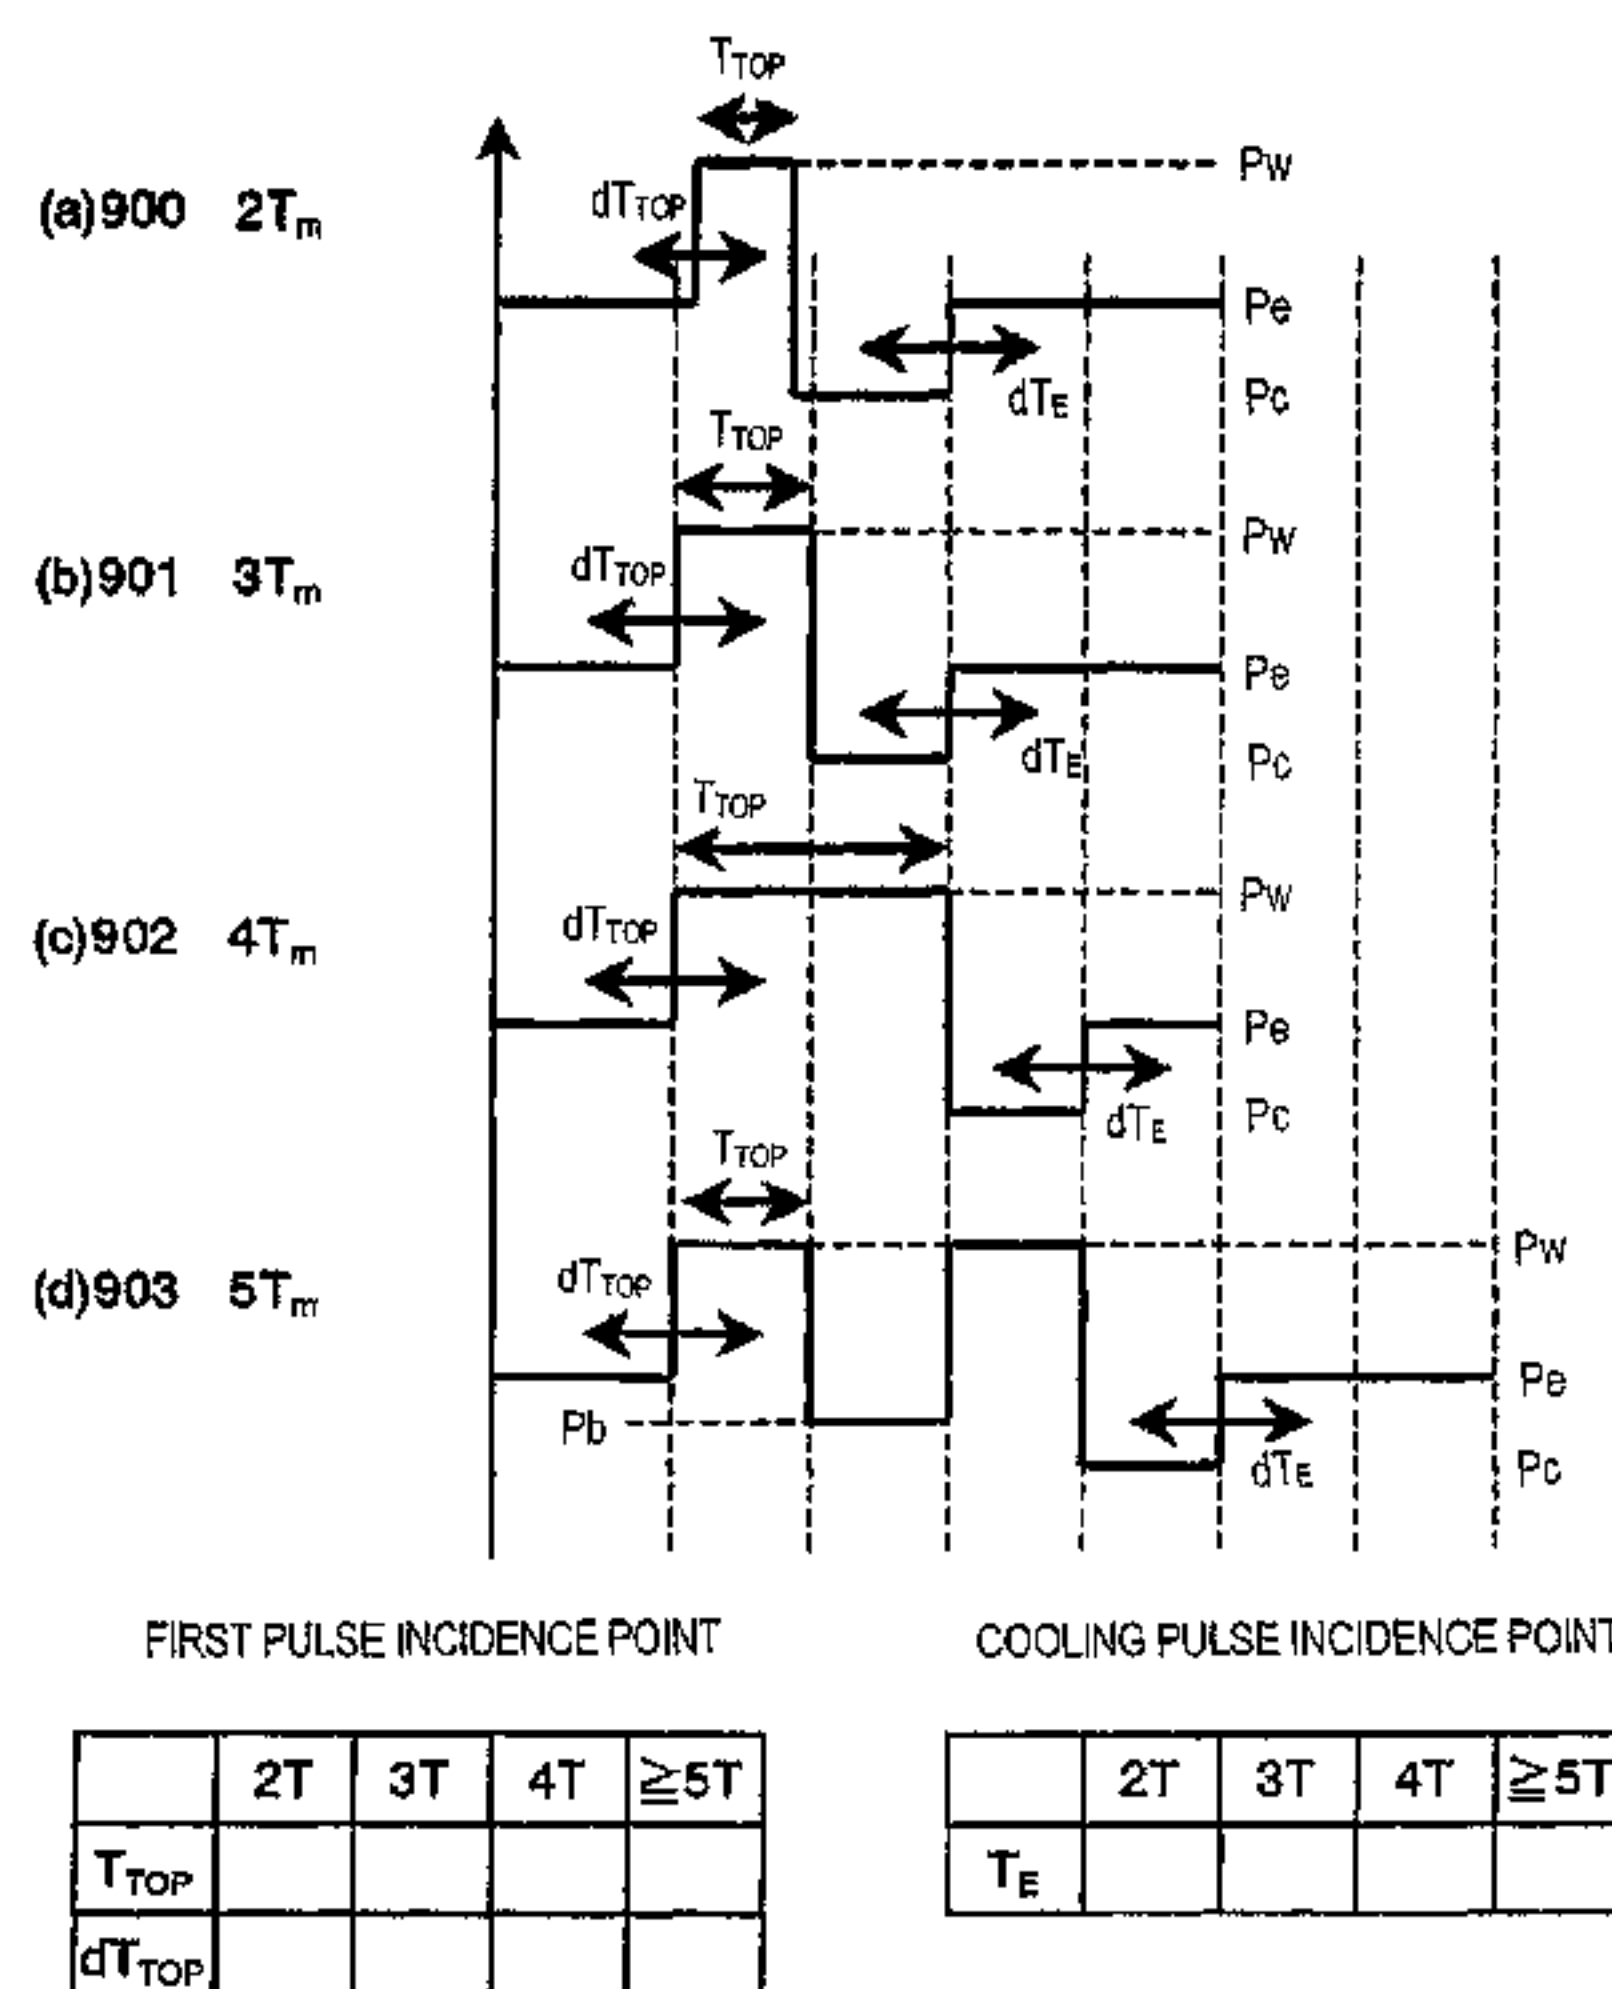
$T_{TOP}$

Pw

(a)900 $2T_m$

$dT_{TOP}$

Pe

Pc

$dT_E$

$T_{TOP}$

Pw

(b)901 $3T_m$

$dT_{TOP}$

Pe

Pc

$dT_E$

$T_{TOP}$

Pw

(c)902 $4T_m$

$dT_{TOP}$

Pe

Pc

$dT_E$

$T_{TOP}$

Pw

(d)903 $5T_m$

$dT_{TOP}$

Pe

Pb

Pc

$dT_E$

FIRST PULSE INCIDENCE POINT

COOLING PULSE INCIDENCE POINT

| | 2T | 3T | 4T | ≧5T |
|---|---|---|---|---|
| $T_{TOP}$ | | | | |
| $dT_{TOP}$ | | | | |

| | 2T | 3T | 4T | ≧5T |
|---|---|---|---|---|
| $T_E$ | | | | |